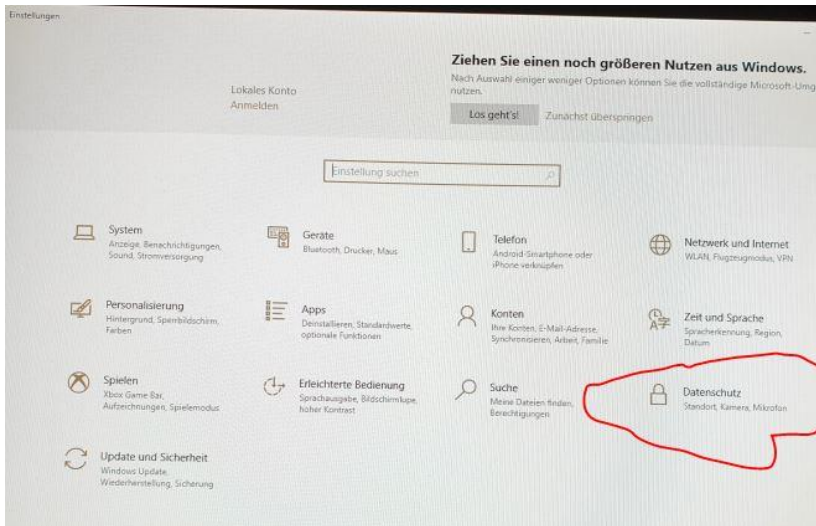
Einstellungen

Lokales Konto
Anmelden

Ziehen Sie einen noch größeren Nutzen aus Windows.
Nach Auswahl einiger weniger Optionen können Sie die vollständige Microsoft-Umg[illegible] nutzen.

Los geht's! Zunächst überspringen

Einstellung suchen

System
Anzeige, Benachrichtigungen, Sound, Stromversorgung

Geräte
Bluetooth, Drucker, Maus

Telefon
Android-Smartphone oder iPhone verknüpfen

Netzwerk und Internet
WLAN, Flugzeugmodus, VPN

Personalisierung
Hintergrund, Sperrbildschirm, Farben

Apps
Deinstallieren, Standardwerte, optionale Funktionen

Konten
Ihre Konten, E-Mail-Adresse, Synchronisieren, Arbeit, Familie

Zeit und Sprache
Spracherkennung, Region, Datum

Spielen
Xbox Game Bar, Aufzeichnungen, Spielemodus

Erleichterte Bedienung
Sprachausgabe, Bildschirmlupe, hoher Kontrast

Suche
Meine Dateien finden, Berechtigungen

Datenschutz
Standort, Kamera, Mikrofon

Update und Sicherheit
Windows Update, Wiederherstellung, Sicherung